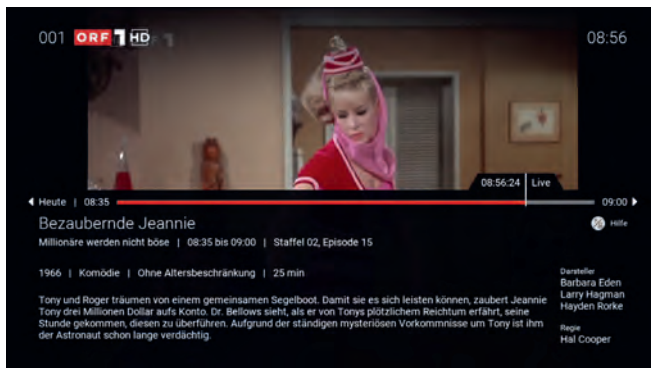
001 ORF 1 HD

08:56

08:56:24 Live

Heute | 08:35

09:00

Bezaubernde Jeannie

Hilfe

Millionäre werden nicht böse | 08:35 bis 09:00 | Staffel 02, Episode 15

1966 | Komödie | Ohne Altersbeschränkung | 25 min

Tony und Roger träumen von einem gemeinsamen Segelboot. Damit sie es sich leisten können, zaubert Jeannie Tony drei Millionen Dollar aufs Konto. Dr. Bellows sieht, als er von Tonys plötzlichem Reichtum erfährt, seine Stunde gekommen, diesen zu überführen. Aufgrund der ständigen mysteriösen Vorkommnisse um Tony ist ihm der Astronaut schon lange verdächtig.

Darsteller
Barbara Eden
Larry Hagman
Hayden Rorke

Regie
Hal Cooper